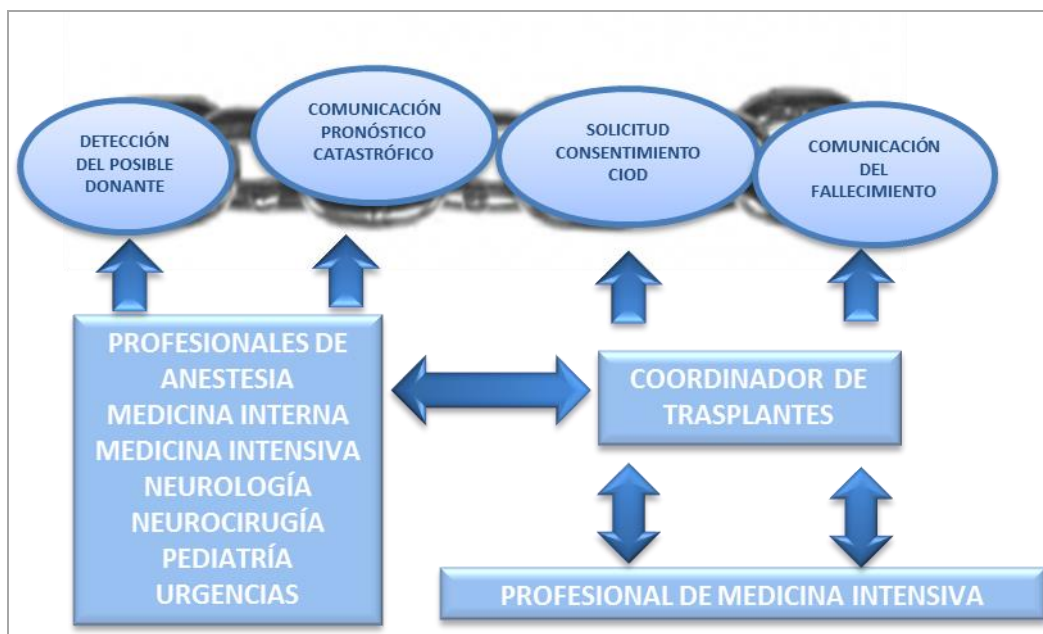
DETECCIÓN DEL POSIBLE DONANTE

COMUNICACIÓN PRONÓSTICO CATASTRÓFICO

SOLICITUD CONSENTIMIENTO CIOD

COMUNICACIÓN DEL FALLECIMIENTO

PROFESIONALES DE ANESTESIA MEDICINA INTERNA MEDICINA INTENSIVA NEUROLOGÍA NEUROCIRUGÍA PEDIATRÍA URGENCIAS

COORDINADOR DE TRASPLANTES

PROFESIONAL DE MEDICINA INTENSIVA